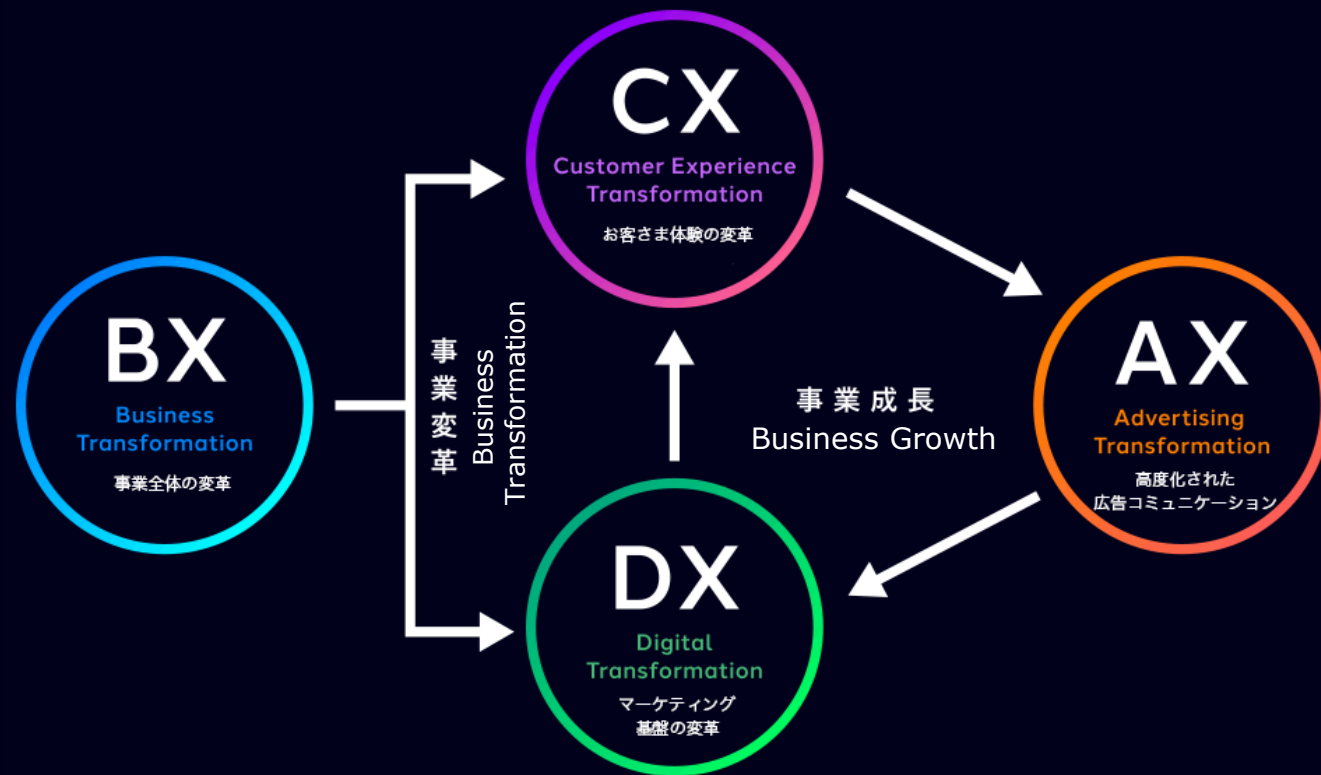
BX
Business Transformation
事業全体の変革

事業変革
Business Transformation

CX
Customer Experience Transformation
お客さま体験の変革

事業成長
Business Growth

AX
Advertising Transformation
高度化された広告コミュニケーション

DX
Digital Transformation
マーケティング基盤の変革